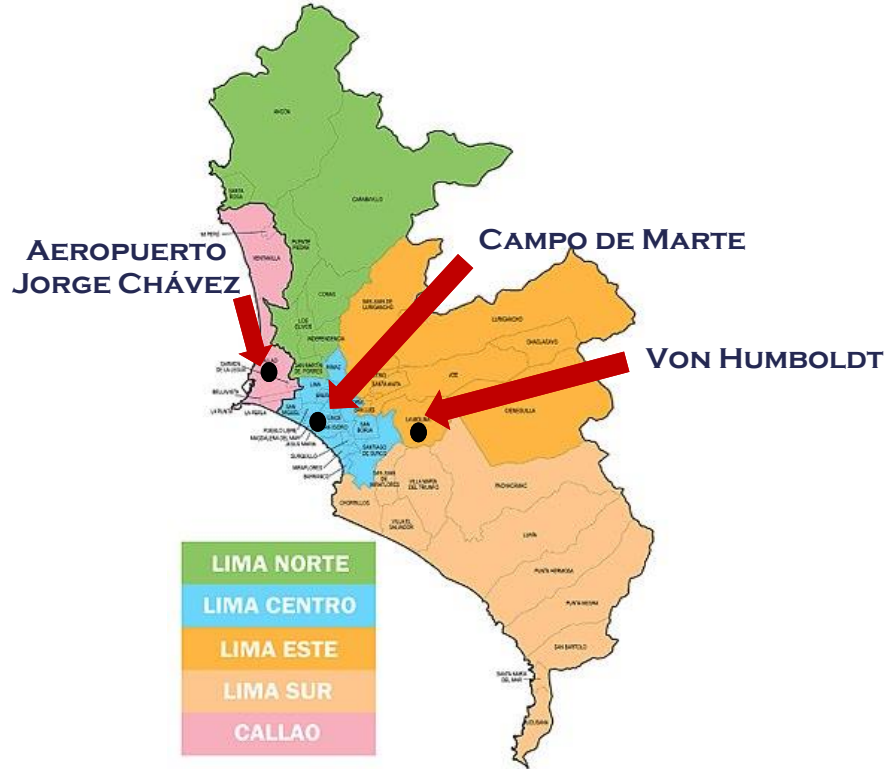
Aeropuerto Jorge Chávez

Campo de Marte

Von Humboldt

ANCÓN

SANTA ROSA

CARABAYLLO

MI PERÚ

VENTANILLA

PUENTE PIEDRA

COMAS

SAN JUAN DE LURIGANCHO

LOS OLIVOS

INDEPENDENCIA

SAN MARTÍN DE PORRES

LURIGANCHO

CHACLACAYO

ATE

CIENEGUILLA

LA MOLINA

SANTA ANITA

CARMEN DE LA LEGUA

BELLAVISTA

LA PUNTA

LA PERLA

LIMA

RÍMAC

SAN MIGUEL

PUEBLO LIBRE

MAGDALENA DEL MAR

JESÚS MARÍA

LINCE

SAN ISIDRO

SAN BORJA

SURQUILLO

MIRAFLORES

BARRANCO

SANTIAGO DE SURCO

SAN JUAN DE MIRAFLORES

CHORRILLOS

VILLA MARÍA DEL TRIUNFO

VILLA EL SALVADOR

PACHACAMAC

LURÍN

PUNTA HERMOSA

PUNTA NEGRA

SAN BARTOLO

SANTA MARÍA DEL MAR

PUCUSANA

LIMA NORTE

LIMA CENTRO

LIMA ESTE

LIMA SUR

CALLAO